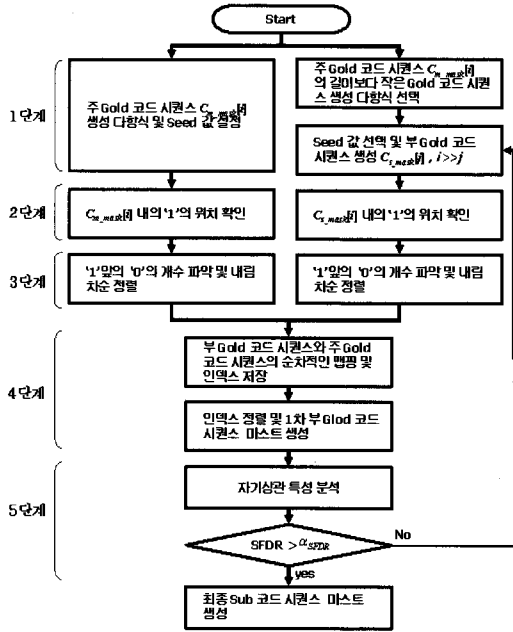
Start

1단계

주 Gold 코드 시퀀스 $C_{m\_mask}[i]$ 생성 다항식 및 Seed 값 설정

주 Gold 코드 시퀀스 $C_{m\_mask}[i]$ 의 길이보다 작은 Gold 코드 시퀀스 생성 다항식 선택

Seed 값 선택 및 부 Gold 코드 시퀀스 생성 $C_{s\_mask}[j]$ , $i>>j$

2단계

$C_{m\_mask}[i]$ 내의 '1'의 위치 확인

$C_{s\_mask}[j]$ 내의 '1'의 위치 확인

3단계

'1'앞의 '0'의 개수 파악 및 내림 차순 정렬

'1'앞의 '0'의 개수 파악 및 내림 차순 정렬

4단계

부 Gold 코드 시퀀스와 주 Gold 코드 시퀀스의 순차적인 맵핑 및 인덱스 저장

인덱스 정렬 및 1차 부 Glod 코드 시퀀스 마스트 생성

5단계

자기상관 특성 분석

SFDR > $\alpha_{SFDR}$

No

yes

최종 Sub 코드 시퀀스 마스트 생성